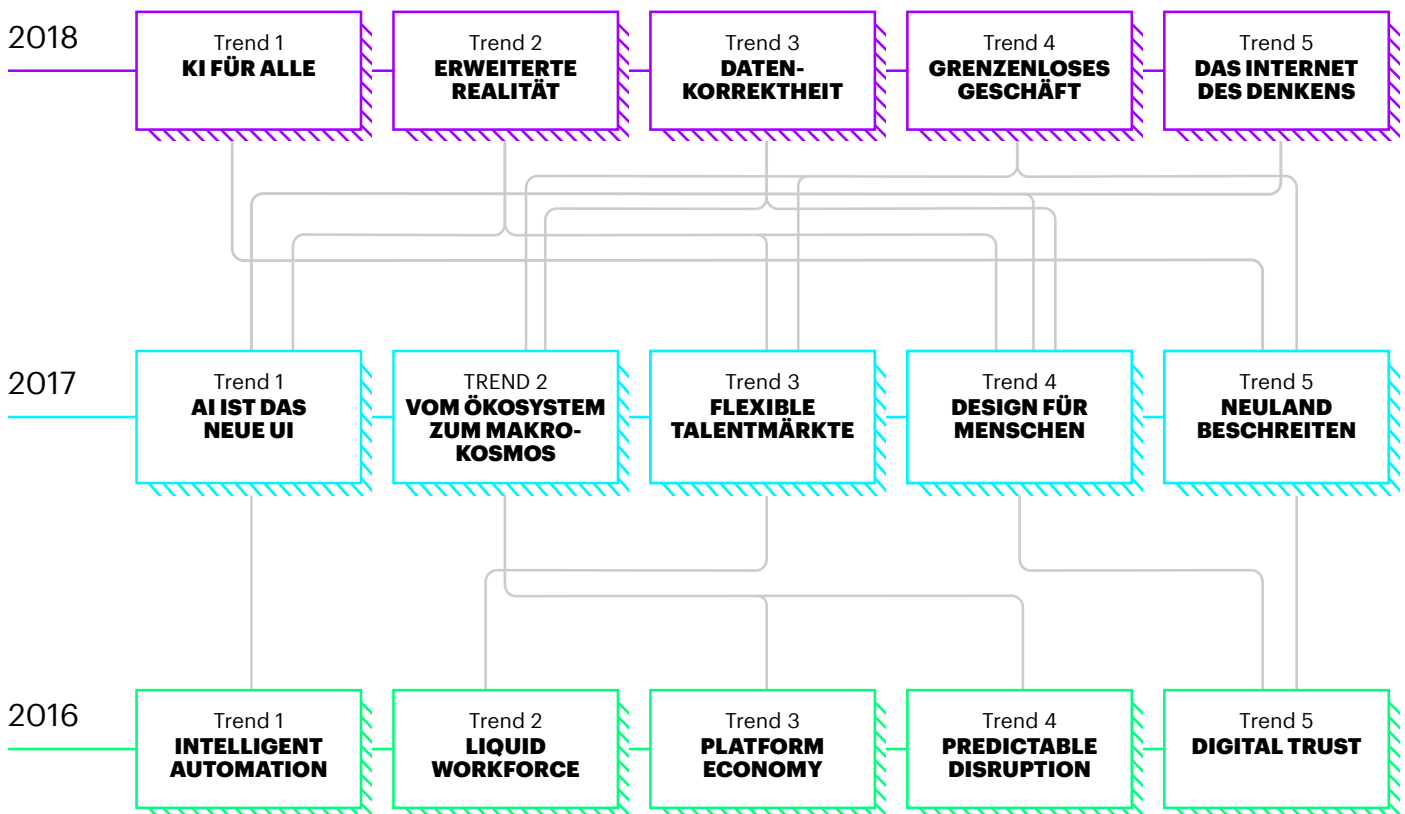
2018

Trend 1
KI FÜR ALLE

Trend 2
ERWEITERTE REALITÄT

Trend 3
DATEN-KORREKTHEIT

Trend 4
GRENZENLOSES GESCHÄFT

Trend 5
DAS INTERNET DES DENKENS

2017

Trend 1
AI IST DAS NEUE UI

TREND 2
VOM ÖKOSYSTEM ZUM MAKRO-KOSMOS

Trend 3
FLEXIBLE TALENTMÄRKTE

Trend 4
DESIGN FÜR MENSCHEN

Trend 5
NEULAND BESCHREITEN

2016

Trend 1
INTELLIGENT AUTOMATION

Trend 2
LIQUID WORKFORCE

Trend 3
PLATFORM ECONOMY

Trend 4
PREDICTABLE DISRUPTION

Trend 5
DIGITAL TRUST